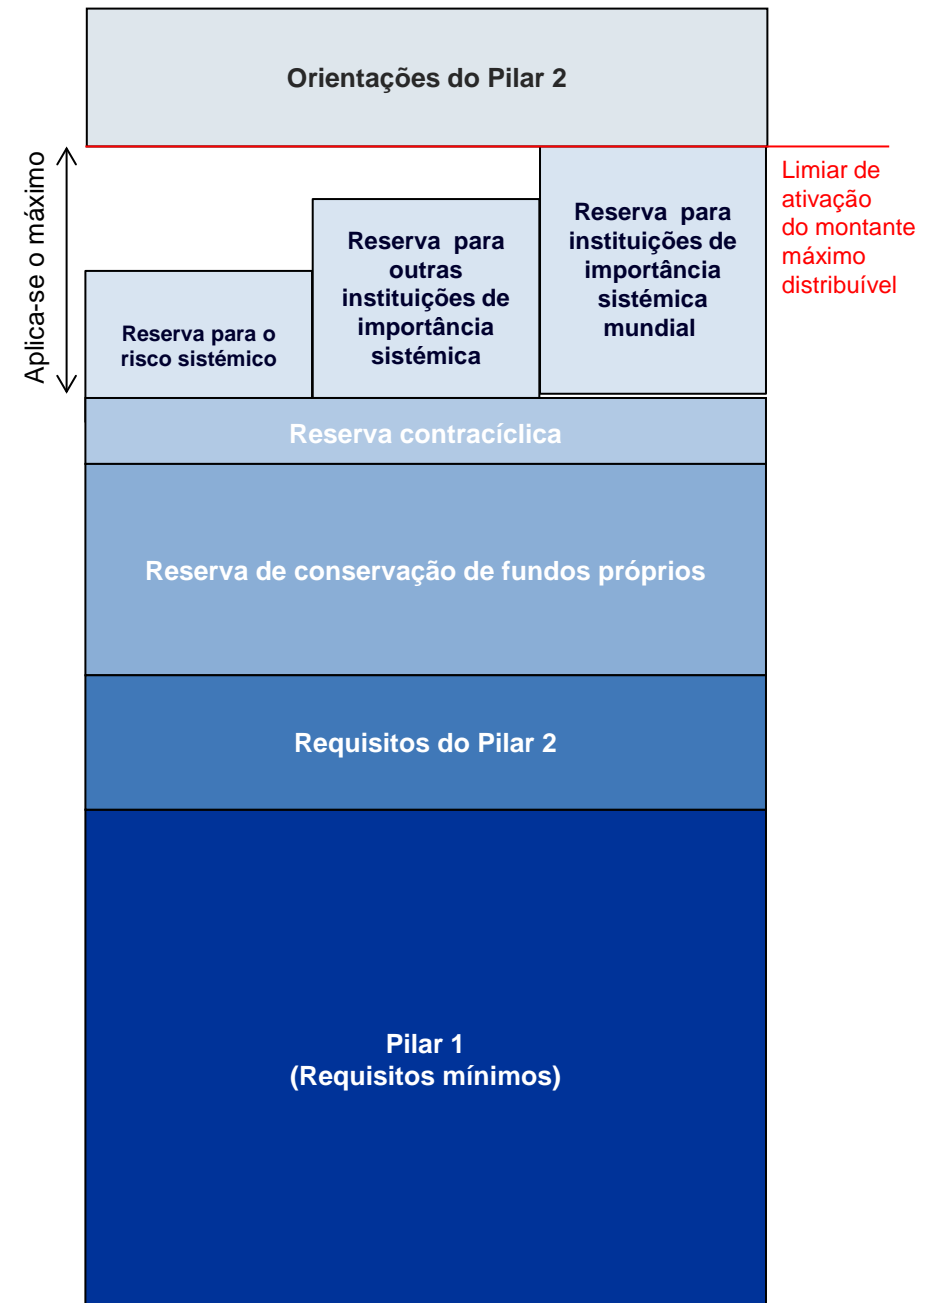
Orientações do Pilar 2

Aplica-se o máximo

Reserva para o risco sistémico

Reserva para outras instituições de importância sistémica

Reserva para instituições de importância sistémica mundial

Limiar de ativação do montante máximo distribuível

Reserva contracíclica

Reserva de conservação de fundos próprios

Requisitos do Pilar 2

Pilar 1
(Requisitos mínimos)